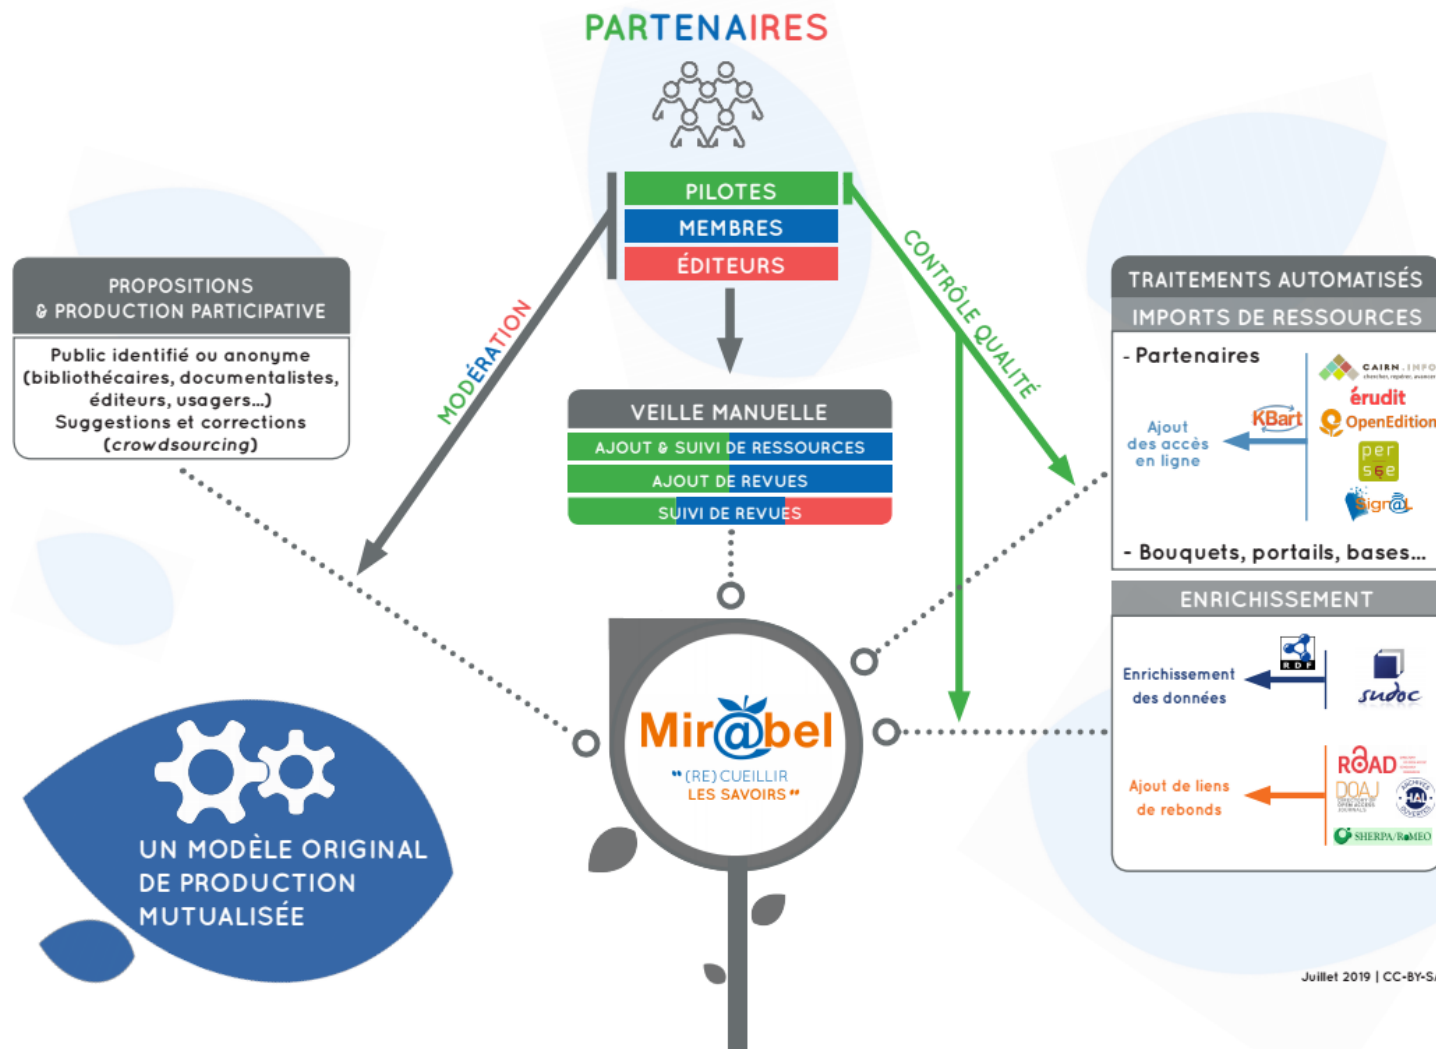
PARTENAIRES

PILOTES
MEMBRES
ÉDITEURS

MODÉRATION

CONTRÔLE QUALITÉ

PROPOSITIONS
& PRODUCTION PARTICIPATIVE

Public identifié ou anonyme (bibliothécaires, documentalistes, éditeurs, usagers...) Suggestions et corrections (crowdsourcing)

VEILLE MANUELLE
AJOUT & SUIVI DE RESSOURCES
AJOUT DE REVUES
SUIVI DE REVUES

TRAITEMENTS AUTOMATISÉS
IMPORTS DE RESSOURCES

- Partenaires

Ajout des accès en ligne

KBart

CAIRN.INFO
érudit
OpenEdition
per sée
Sign@l

- Bouquets, portails, bases...

ENRICHISSEMENT

Enrichissement des données

RDF
sudoc

Ajout de liens de rebonds

ROAD
DOAJ
HAL
SHERPA/RoMEO

Mir@bel
"(RE)CUEILLIR LES SAVOIRS"

UN MODÈLE ORIGINAL DE PRODUCTION MUTUALISÉE

Juillet 2019 | CC-BY-S